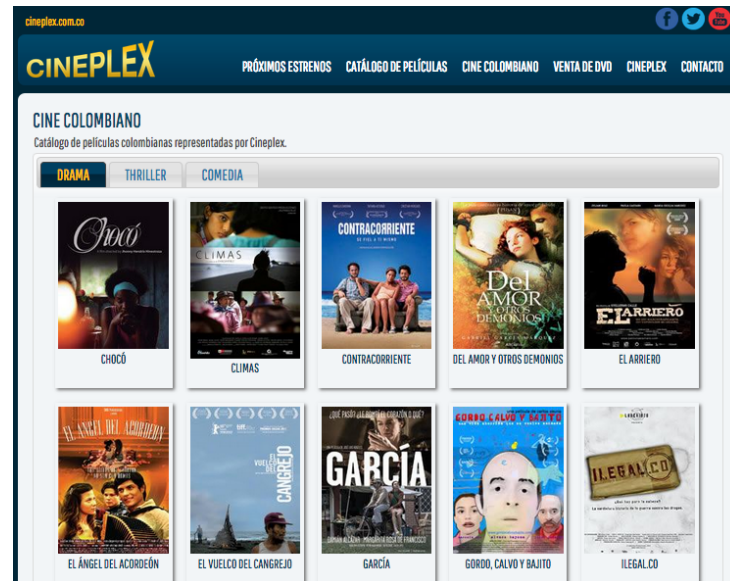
cineplex.com.co

CINEPLEX

PRÓXIMOS ESTRENOS CATÁLOGO DE PELÍCULAS CINE COLOMBIANO VENTA DE DVD CINEPLEX CONTACTO

CINE COLOMBIANO

Catálogo de películas colombianas representadas por Cineplex.

DRAMA THRILLER COMEDIA

Chocó

CHOCÓ

CLIMAS

CLIMAS

CONTRACORRIENTE

CONTRACORRIENTE

Del Amor y otros Demonios

DEL AMOR Y OTROS DEMONIOS

EL ARRIERO

EL ARRIERO

El Ángel del Acordeón

EL ÁNGEL DEL ACORDEÓN

El Vuelco del Cangrejo

EL VUELCO DEL CANGREJO

GARCÍA

GARCÍA

GORDO, CALVO Y BAJITO

GORDO, CALVO Y BAJITO

ILEGAL.CO

ILEGAL.CO